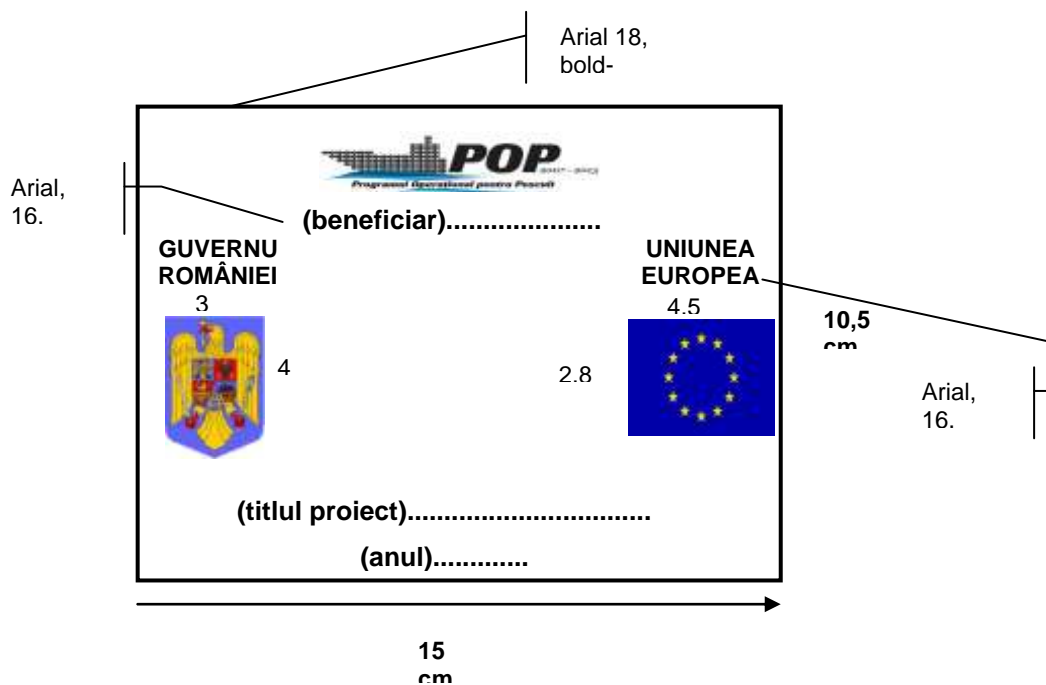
Arial 18, bold-

Arial, 16.

POP

Programul Operațional pentru Pescuit

(beneficiar)....................

GUVERNU ROMÂNIEI

UNIUNEA EUROPEA

3

4.5

10,5 cm

4

2.8

Arial, 16.

(titlul proiect)................................

(anul)............

15 cm